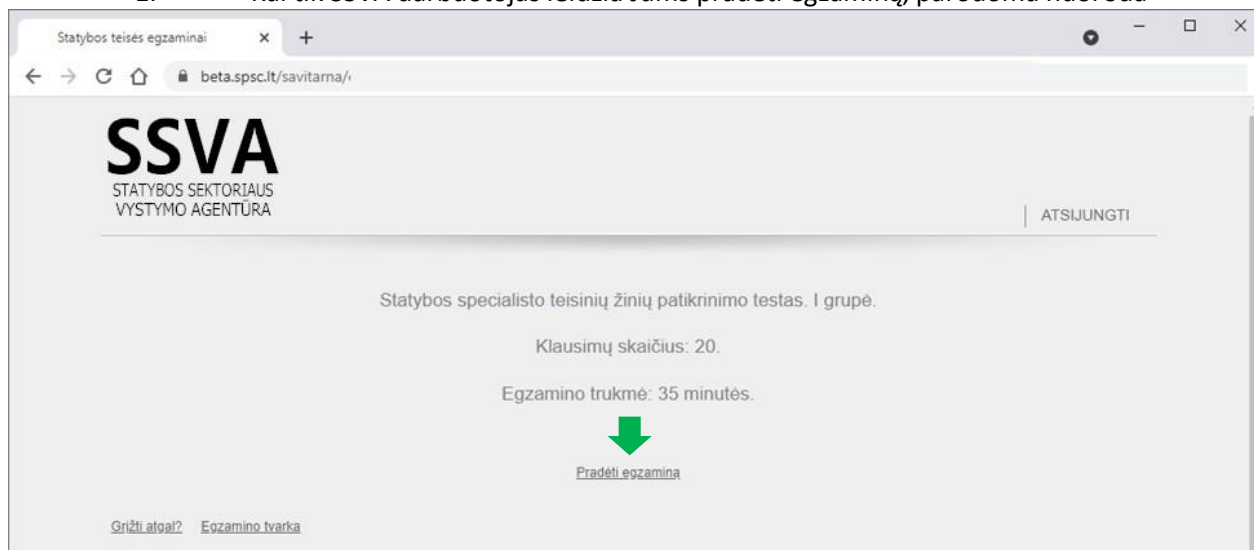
Statybos teisės egzaminai

beta.spsc.lt/savitarna/

SSVA
STATYBOS SEKTORIAUS VYSTYMO AGENTŪRA

ATSIJUNGTI

Statybos specialisto teisinių žinių patikrinimo testas. I grupė.

Klausimų skaičius: 20.

Egzamino trukmė: 35 minutės.

Pradėti egzaminą

Grįžti atgal? Egzamino tvarka